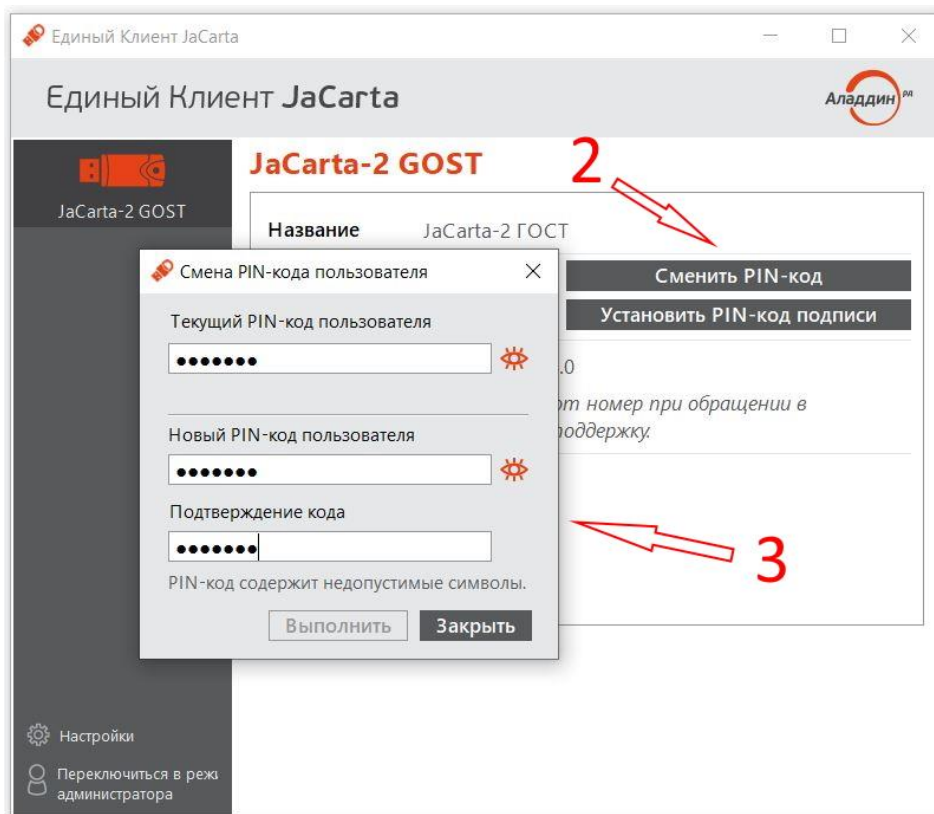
Единый Клиент JaCarta

Единый Клиент JaCarta

Аладдин РД

JaCarta-2 GOST

JaCarta-2 GOST

2

Название JaCarta-2 ГОСТ

Сменить PIN-код

Установить PIN-код подписи

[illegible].0

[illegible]от номер при обращении в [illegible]поддержку.

Смена PIN-кода пользователя

Текущий PIN-код пользователя

•••••••

Новый PIN-код пользователя

•••••••

Подтверждение кода

•••••••

PIN-код содержит недопустимые символы.

Выполнить

Закрыть

3

Настройки

Переключиться в режи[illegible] администратора